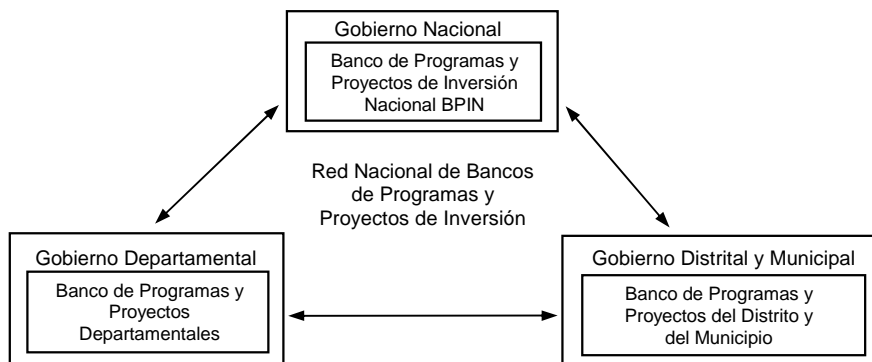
Gobierno Nacional

Banco de Programas y Proyectos de Inversión Nacional BPIN

Red Nacional de Bancos de Programas y Proyectos de Inversión

Gobierno Departamental

Banco de Programas y Proyectos Departamentales

Gobierno Distrital y Municipal

Banco de Programas y Proyectos del Distrito y del Municipio